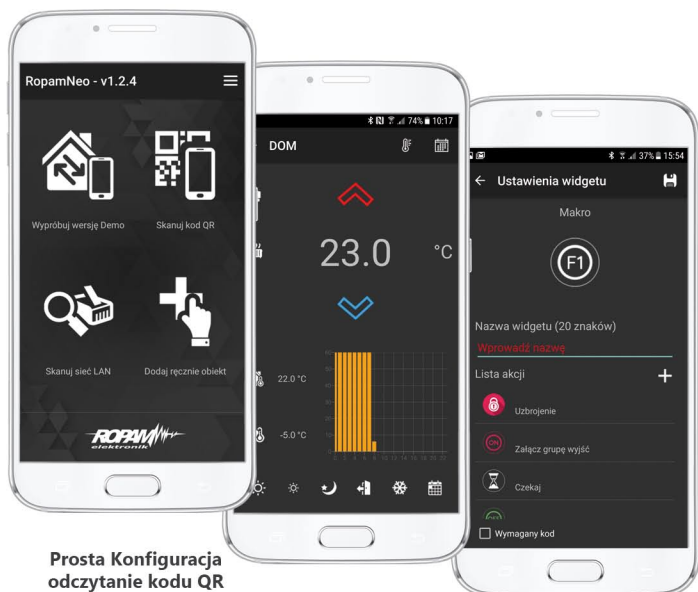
RopamNeo - v1.2.4

Wypróbuj wersję Demo

Skanuj kod QR

Skanuj sieć LAN

Dodaj ręcznie obiekt

ROPAM elektronik

74% 10:17

DOM

23.0

°C

22.0 °C

-5.0 °C

37% 15:54

Ustawienia widgetu

Makro

F1

Nazwa widgetu (20 znaków)

Wprowadź nazwę

Lista akcji

Uzbrojenie

Załącz grupę wyjść

Czekaj

Wymagany kod

Prosta Konfiguracja odczytanie kodu QR